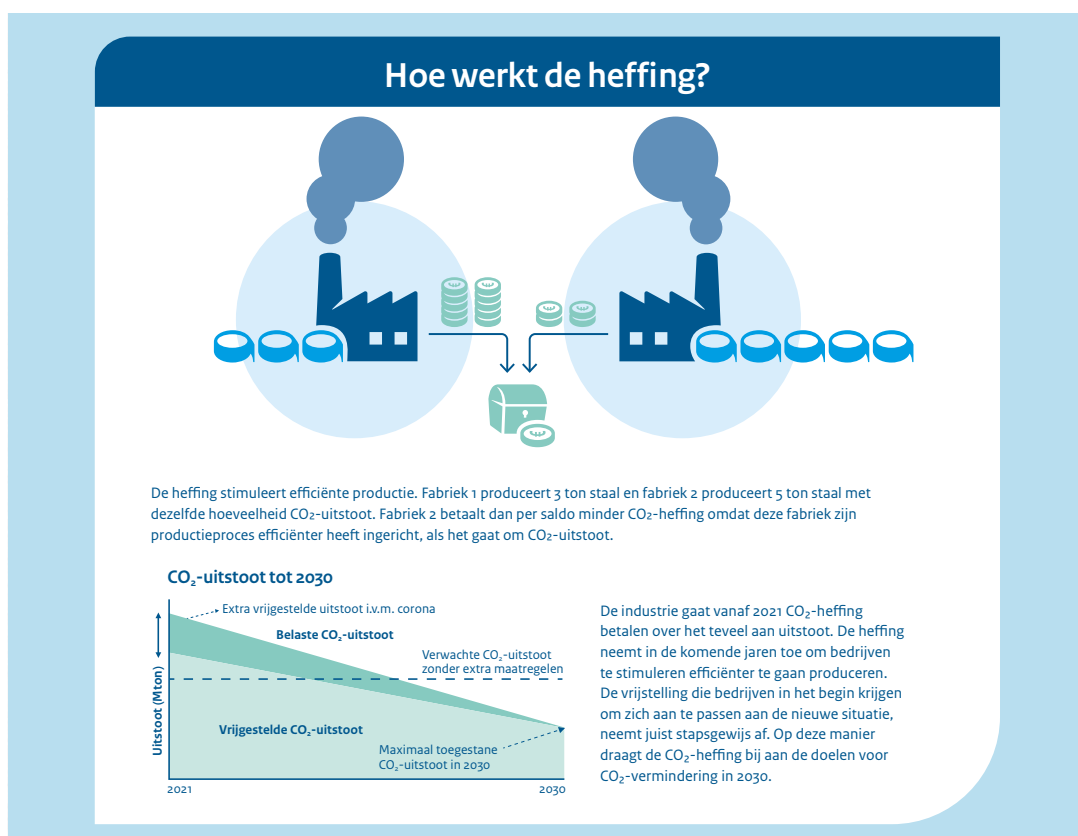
Hoe werkt de heffing?

De heffing stimuleert efficiënte productie. Fabriek 1 produceert 3 ton staal en fabriek 2 produceert 5 ton staal met dezelfde hoeveelheid $CO_2$-uitstoot. Fabriek 2 betaalt dan per saldo minder $CO_2$-heffing omdat deze fabriek zijn productieproces efficiënter heeft ingericht, als het gaat om $CO_2$-uitstoot.

$CO_2$-uitstoot tot 2030

Extra vrijgestelde uitstoot i.v.m. corona

Belaste $CO_2$-uitstoot

Verwachte $CO_2$-uitstoot zonder extra maatregelen

Uitstoot (Mton)

Vrijgestelde $CO_2$-uitstoot

Maximaal toegestane $CO_2$-uitstoot in 2030

2021

2030

De industrie gaat vanaf 2021 $CO_2$-heffing betalen over het teveel aan uitstoot. De heffing neemt in de komende jaren toe om bedrijven te stimuleren efficiënter te gaan produceren. De vrijstelling die bedrijven in het begin krijgen om zich aan te passen aan de nieuwe situatie, neemt juist stapsgewijs af. Op deze manier draagt de $CO_2$-heffing bij aan de doelen voor $CO_2$-vermindering in 2030.